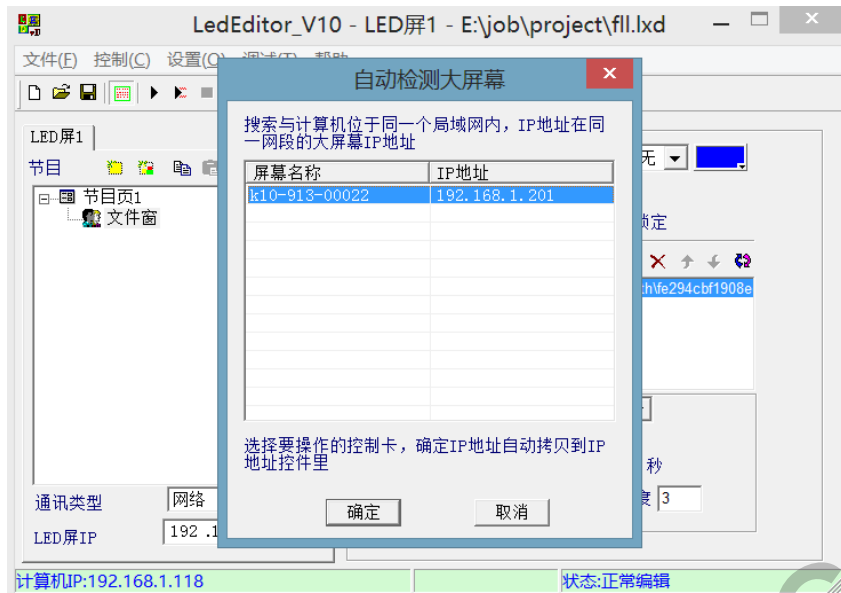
LedEditor_V10 - LED屏1 - E:\job\project\fll.lxd

文件(F) 控制(C) 设置(O) 调试(T) 帮助

LED屏1

节目

节目页1
文件窗

通讯类型 网络

LED屏IP 192.1

无

锁定

h\fe294cbf1908e

秒

度 3

自动检测大屏幕

搜索与计算机位于同一个局域网内，IP地址在同一网段的大屏幕IP地址

| 屏幕名称 | IP地址 |
|---|---|
| k10-913-00022 | 192.168.1.201 |

选择要操作的控制卡，确定IP地址自动拷贝到IP地址控件里

确定 取消

计算机IP:192.168.1.118 状态:正常编辑